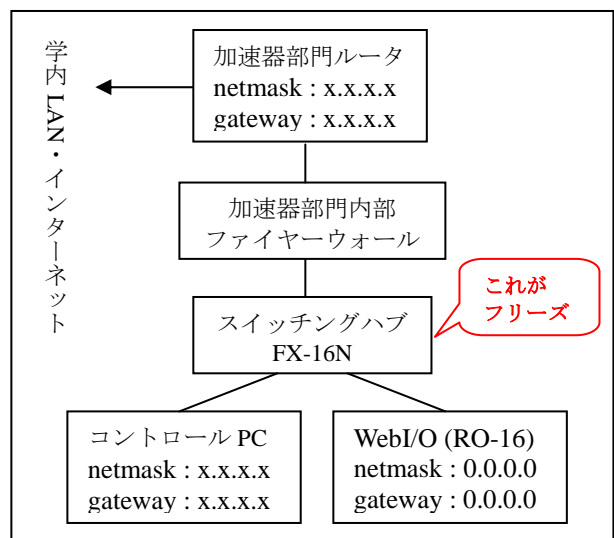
学内 LAN・インターネット

加速器部門ルータ
netmask : x.x.x.x
gateway : x.x.x.x

加速器部門内部
ファイヤーウォール

スイッチングハブ
FX-16N

これが
フリーズ

コントロール PC
netmask : x.x.x.x
gateway : x.x.x.x

WebI/O (RO-16)
netmask : 0.0.0.0
gateway : 0.0.0.0